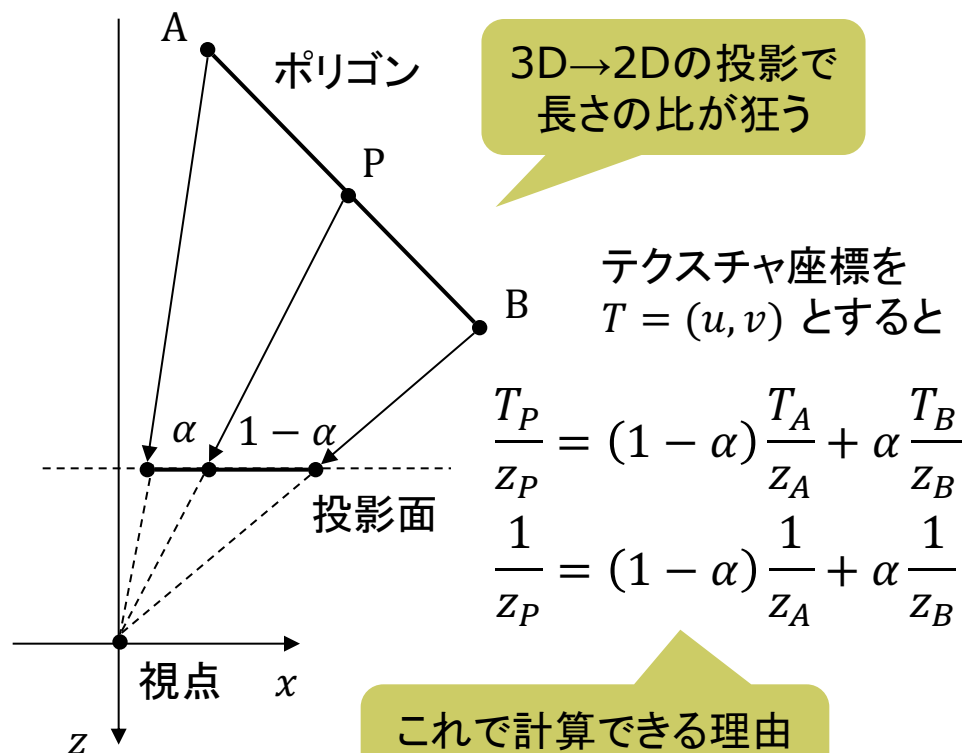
A

ポリゴン

3D→2Dの投影で長さの比が狂う

P

B

テクスチャ座標を $T=(u,v)$ とすると

$\frac{T_P}{z_P}=(1-\alpha)\frac{T_A}{z_A}+\alpha\frac{T_B}{z_B}$

$\frac{1}{z_P}=(1-\alpha)\frac{1}{z_A}+\alpha\frac{1}{z_B}$

$\alpha$ $1-\alpha$

投影面

視点 $x$

$z$

これで計算できる理由